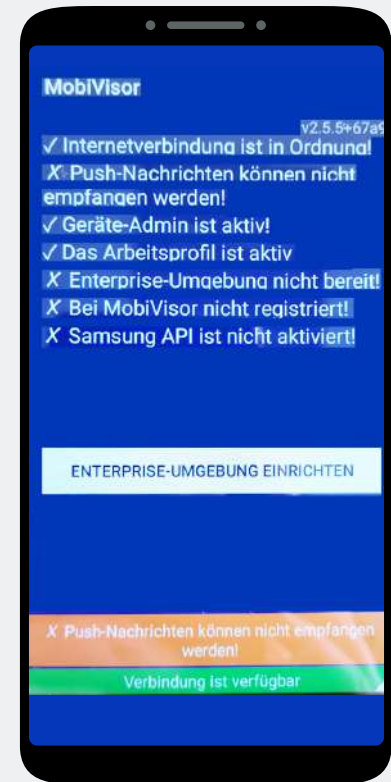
MobiVisor

v2.5.5+67a9

✓ Internetverbindung ist in Ordnung!
✗ Push-Nachrichten können nicht empfangen werden!
✓ Geräte-Admin ist aktiv!
✓ Das Arbeitsprofil ist aktiv
✗ Enterprise-Umgebung nicht bereit!
✗ Bei MobiVisor nicht registriert!
✗ Samsung API ist nicht aktiviert!

ENTERPRISE-UMGEBUNG EINRICHTEN

✗ Push-Nachrichten können nicht empfangen werden!

Verbindung ist verfügbar